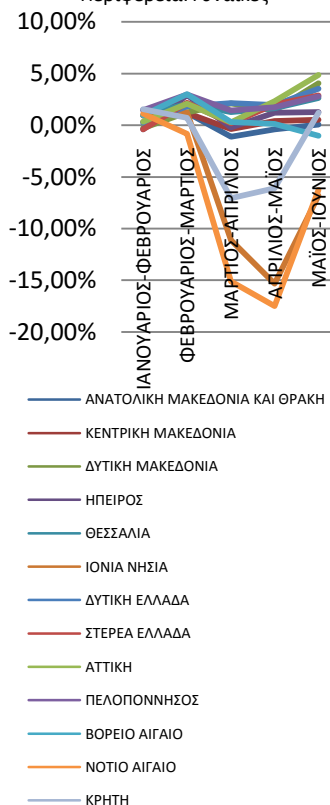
Περιφέρεια Γ΄ ταξης

10,00%
5,00%
0,00%
-5,00%
-10,00%
-15,00%
-20,00%

ΙΑΝΟΥΑΡΙΟΣ-ΦΕΒΡΟΥΑΡΙΟΣ
ΦΕΒΡΟΥΑΡΙΟΣ-ΜΑΡΤΙΟΣ
ΜΑΡΤΙΟΣ-ΑΠΡΙΛΙΟΣ
ΑΠΡΙΛΙΟΣ-ΜΑΪΟΣ
ΜΑΪΟΣ-ΙΟΥΝΙΟΣ

ΑΝΑΤΟΛΙΚΗ ΜΑΚΕΔΟΝΙΑ ΚΑΙ ΘΡΑΚΗ
ΚΕΝΤΡΙΚΗ ΜΑΚΕΔΟΝΙΑ
ΔΥΤΙΚΗ ΜΑΚΕΔΟΝΙΑ
ΗΠΕΙΡΟΣ
ΘΕΣΣΑΛΙΑ
ΙΟΝΙΑ ΝΗΣΙΑ
ΔΥΤΙΚΗ ΕΛΛΑΔΑ
ΣΤΕΡΕΑ ΕΛΛΑΔΑ
ΑΤΤΙΚΗ
ΠΕΛΟΠΟΝΝΗΣΟΣ
ΒΟΡΕΙΟ ΑΙΓΑΙΟ
ΝΟΤΙΟ ΑΙΓΑΙΟ
ΚΡΗΤΗ